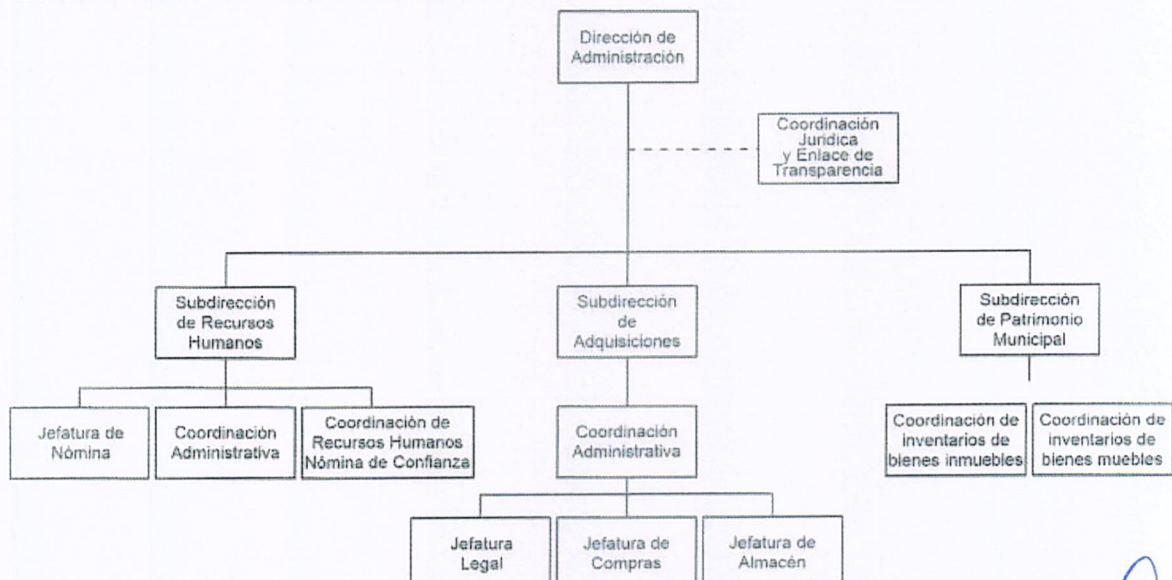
Dirección de Administración

Coordinación Jurídica y Enlace de Transparencia

Subdirección de Recursos Humanos

Subdirección de Adquisiciones

Subdirección de Patrimonio Municipal

Jefatura de Nómina

Coordinación Administrativa

Coordinación de Recursos Humanos Nómina de Confianza

Coordinación Administrativa

Coordinación de inventarios de bienes inmuebles

Coordinación de inventarios de bienes muebles

Jefatura Legal

Jefatura de Compras

Jefatura de Almacén